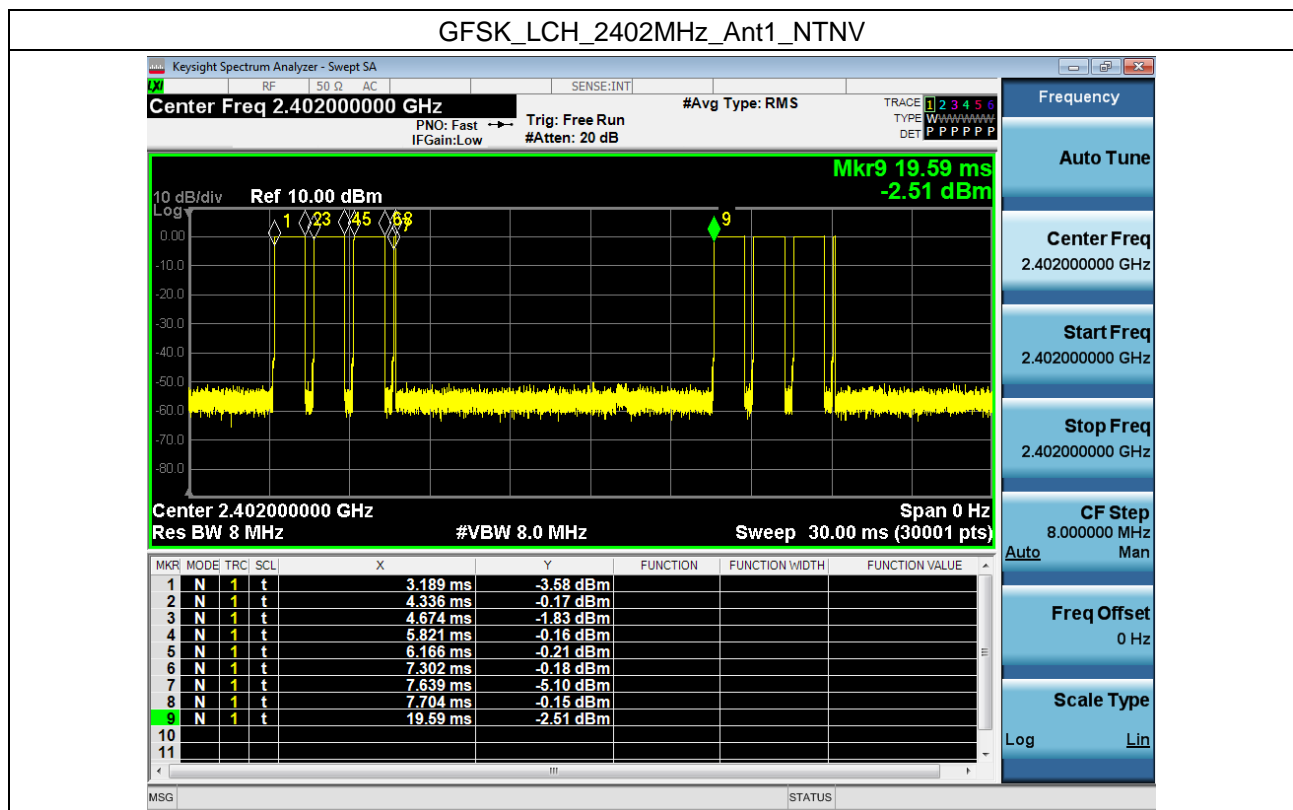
GFSK_LCH_2402MHz_Ant1_NTNV

Keysight Spectrum Analyzer - Swept SA

RF 50 Ω AC SENSE:INT

Center Freq 2.402000000 GHz

PNO: Fast IFGain:Low

Trig: Free Run #Atten: 20 dB

#Avg Type: RMS

TRACE 1 2 3 4 5 6 TYPE WWWWWW DET P P P P P P

Frequency

Mkr9 19.59 ms -2.51 dBm

10 dB/div Ref 10.00 dBm

Log

0.00
-10.0
-20.0
-30.0
-40.0
-50.0
-60.0
-70.0
-80.0

1 23 45 68 7 9

Center 2.402000000 GHz Span 0 Hz

Res BW 8 MHz #VBW 8.0 MHz Sweep 30.00 ms (30001 pts)

| MKR | MODE | TRC | SCL | X | Y | FUNCTION | FUNCTION WIDTH | FUNCTION VALUE |
|---|---|---|---|---|---|---|---|---|
| 1 | N | 1 | t | 3.189 ms | -3.58 dBm | | | |
| 2 | N | 1 | t | 4.336 ms | -0.17 dBm | | | |
| 3 | N | 1 | t | 4.674 ms | -1.83 dBm | | | |
| 4 | N | 1 | t | 5.821 ms | -0.16 dBm | | | |
| 5 | N | 1 | t | 6.166 ms | -0.21 dBm | | | |
| 6 | N | 1 | t | 7.302 ms | -0.18 dBm | | | |
| 7 | N | 1 | t | 7.639 ms | -5.10 dBm | | | |
| 8 | N | 1 | t | 7.704 ms | -0.15 dBm | | | |
| 9 | N | 1 | t | 19.59 ms | -2.51 dBm | | | |
| 10 | | | | | | | | |
| 11 | | | | | | | | |

Auto Tune

Center Freq 2.402000000 GHz

Start Freq 2.402000000 GHz

Stop Freq 2.402000000 GHz

CF Step 8.000000 MHz Auto Man

Freq Offset 0 Hz

Scale Type Log Lin

MSG STATUS